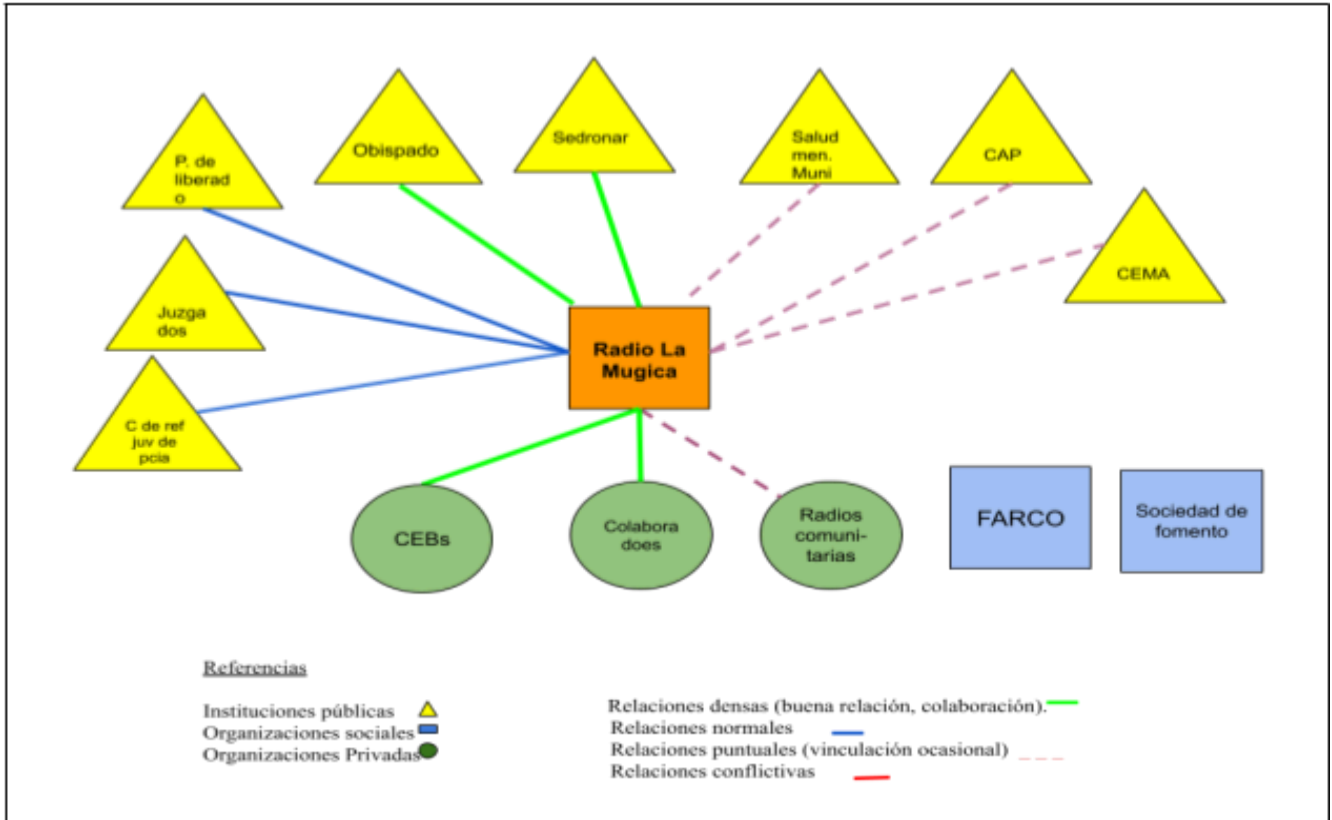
P. de liberad o

Obispado

Sedronar

Salud men. Muni

CAP

CEMA

Juzga dos

Radio La Mugica

C de ref juv de pcia

CEBs

Colabora does

Radios comuni- tarias

FARCO

Sociedad de fomento

Referencias

Instituciones públicas
Organizaciones sociales
Organizaciones Privadas

Relaciones densas (buena relación, colaboración).
Relaciones normales
Relaciones puntuales (vinculación ocasional)
Relaciones conflictivas